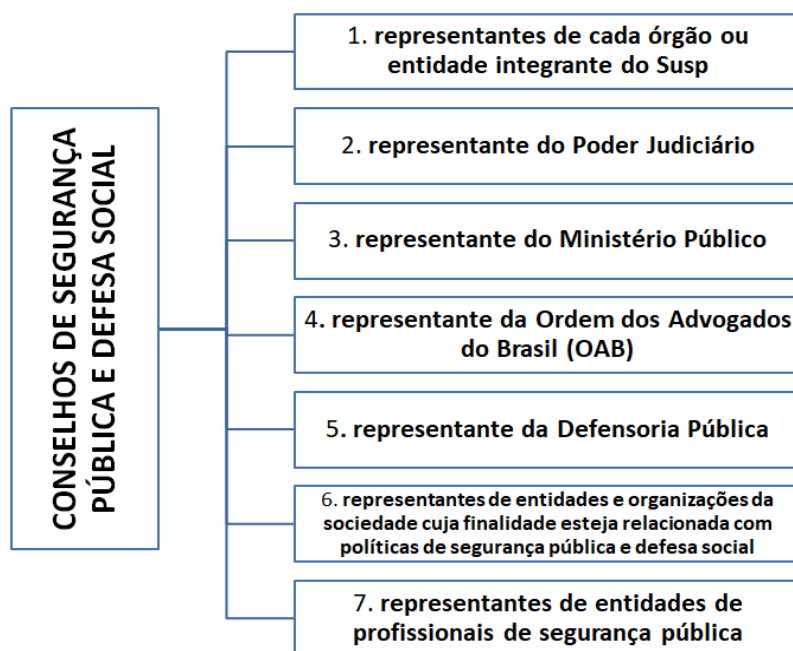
CONSELHOS DE SEGURANÇA PÚBLICA E DEFESA SOCIAL

1. representantes de cada órgão ou entidade integrante do Susp

2. representante do Poder Judiciário

3. representante do Ministério Público

4. representante da Ordem dos Advogados do Brasil (OAB)

5. representante da Defensoria Pública

6. representantes de entidades e organizações da sociedade cuja finalidade esteja relacionada com políticas de segurança pública e defesa social

7. representantes de entidades de profissionais de segurança pública